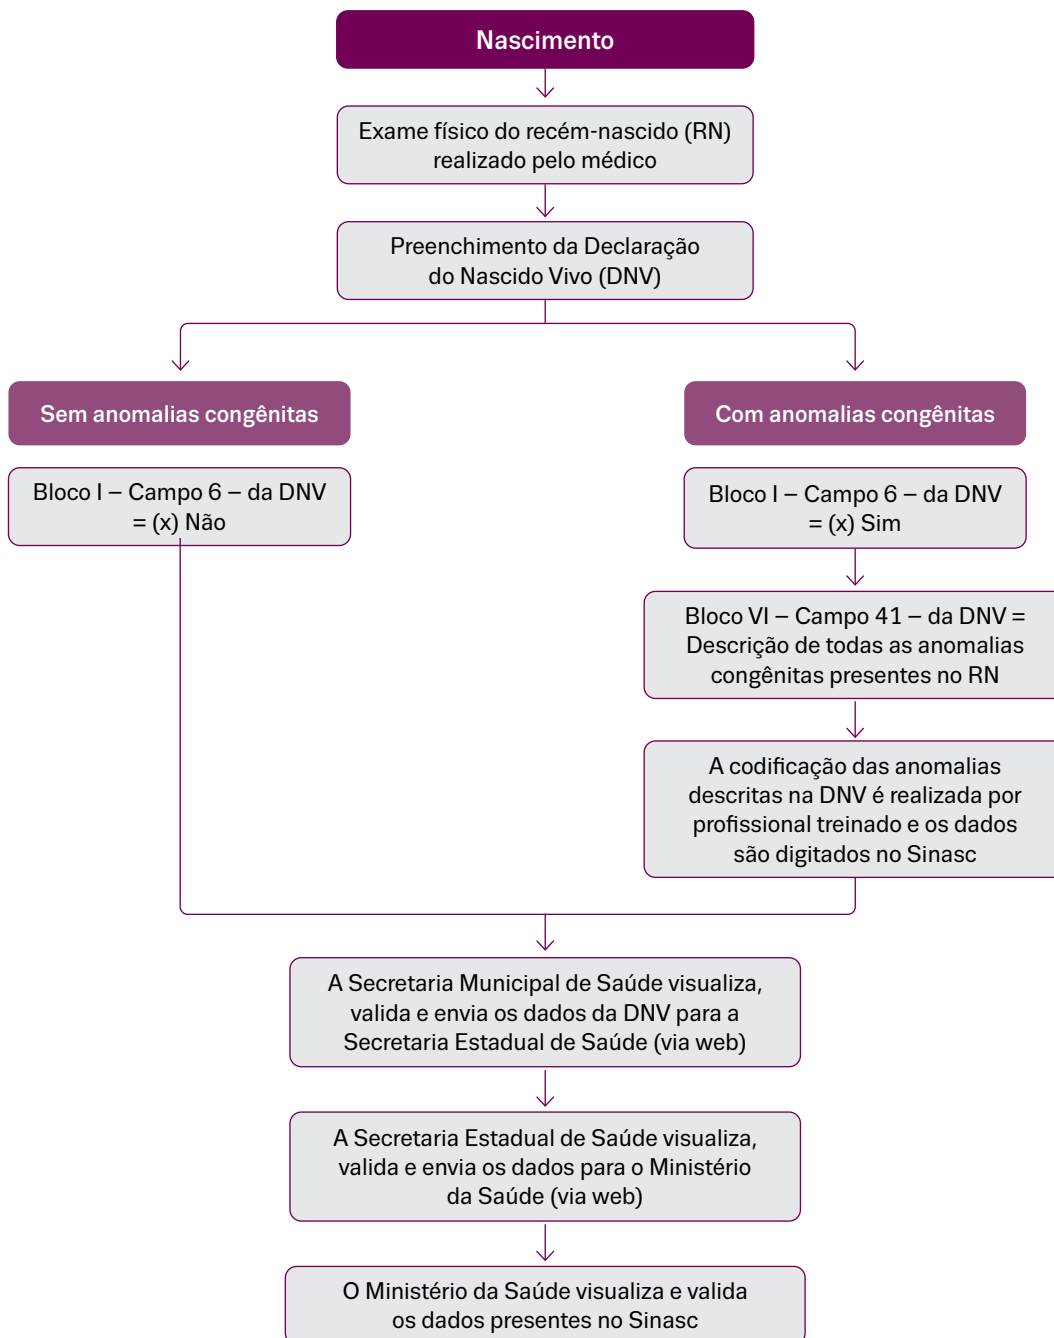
Nascimento

Exame físico do recém-nascido (RN) realizado pelo médico

Preenchimento da Declaração do Nascido Vivo (DNV)

Sem anomalias congênitas

Bloco I – Campo 6 – da DNV = (x) Não

Com anomalias congênitas

Bloco I – Campo 6 – da DNV = (x) Sim

Bloco VI – Campo 41 – da DNV = Descrição de todas as anomalias congênitas presentes no RN

A codificação das anomalias descritas na DNV é realizada por profissional treinado e os dados são digitados no Sinasc

A Secretaria Municipal de Saúde visualiza, valida e envia os dados da DNV para a Secretaria Estadual de Saúde (via web)

A Secretaria Estadual de Saúde visualiza, valida e envia os dados para o Ministério da Saúde (via web)

O Ministério da Saúde visualiza e valida os dados presentes no Sinasc